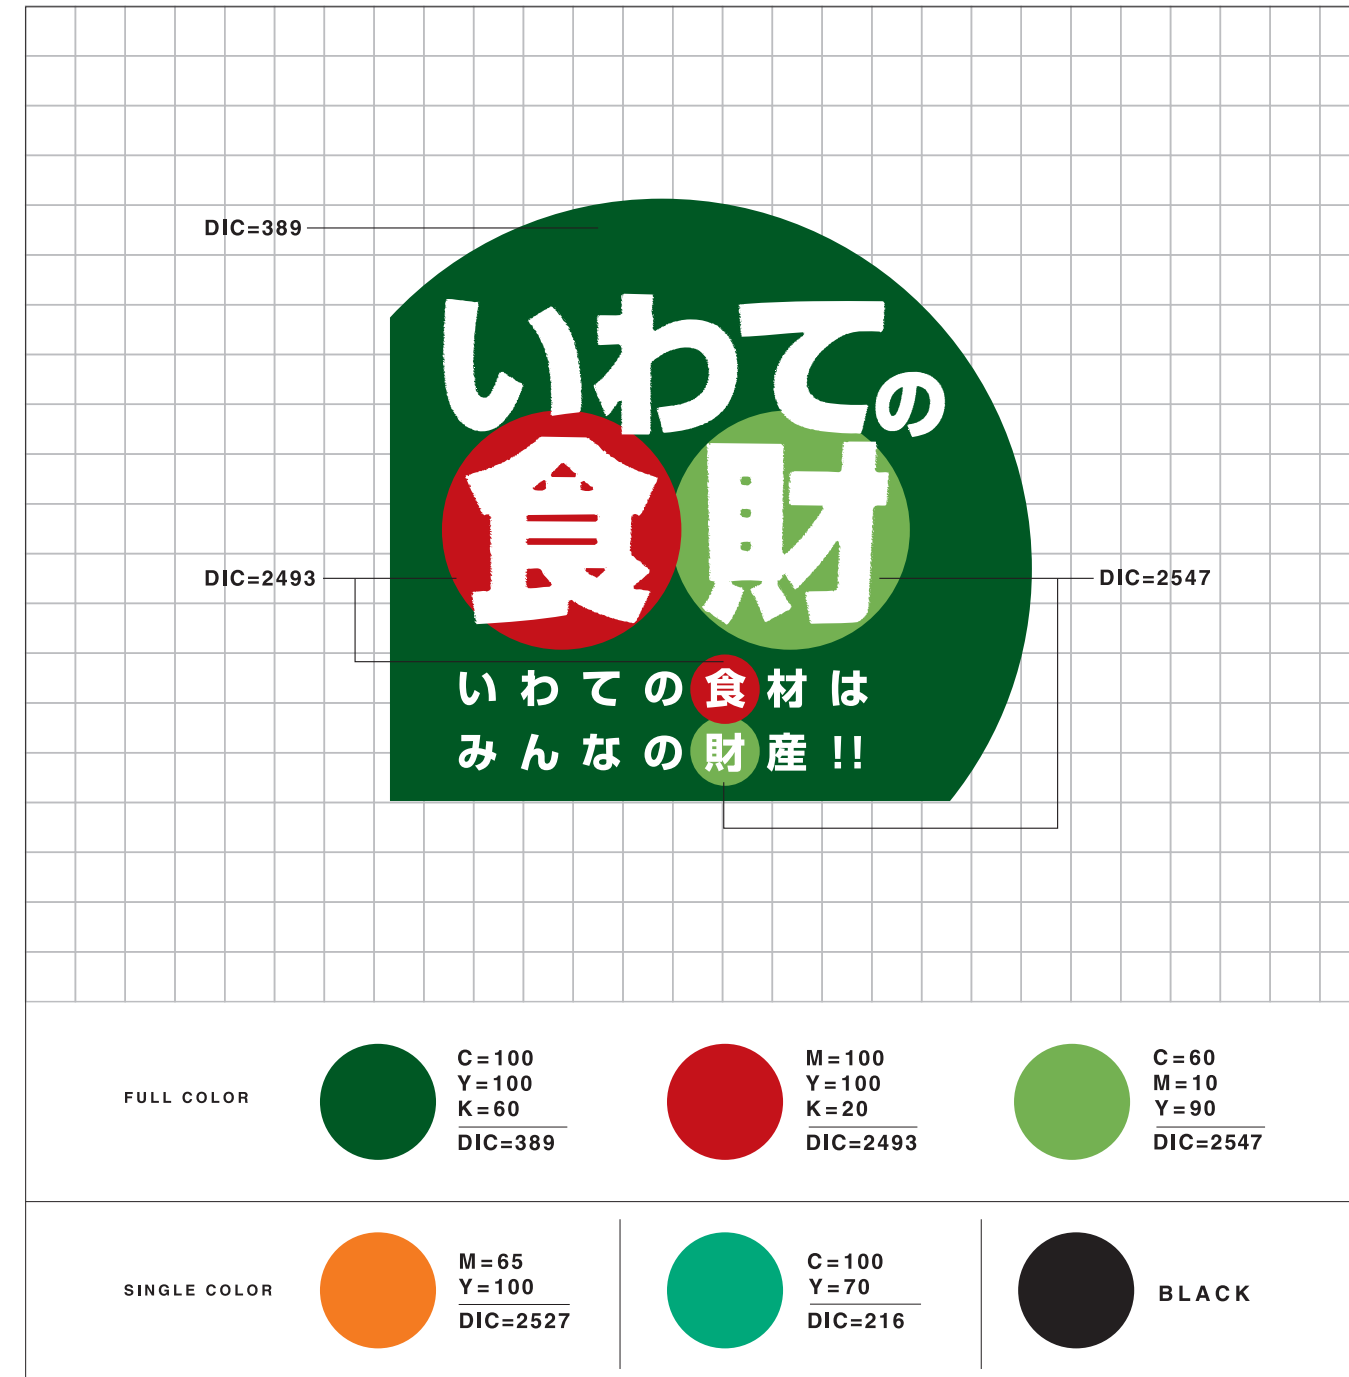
DIC=389

いわての
食財

DIC=2493

DIC=2547

いわての食材は
みんなの財産!!

FULL COLOR

C=100
Y=100
K=60
DIC=389

M=100
Y=100
K=20
DIC=2493

C=60
M=10
Y=90
DIC=2547

SINGLE COLOR

M=65
Y=100
DIC=2527

C=100
Y=70
DIC=216

BLACK